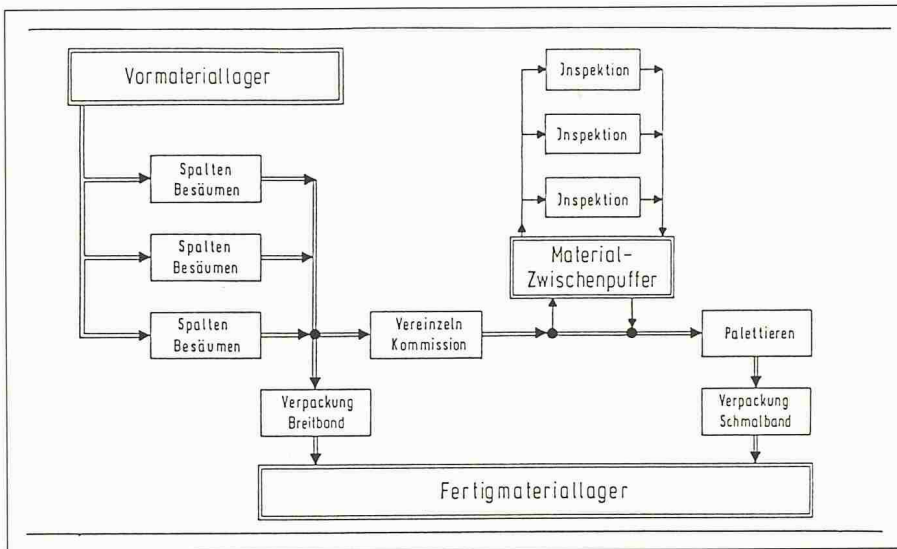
Vormateriallager

Spalten Besäumen

Spalten Besäumen

Spalten Besäumen

Verpackung Breitband

Vereinzeln Kommission

Inspektion

Inspektion

Inspektion

Material-Zwischenpuffer

Palettieren

Verpackung Schmalband

Fertigmateriallager